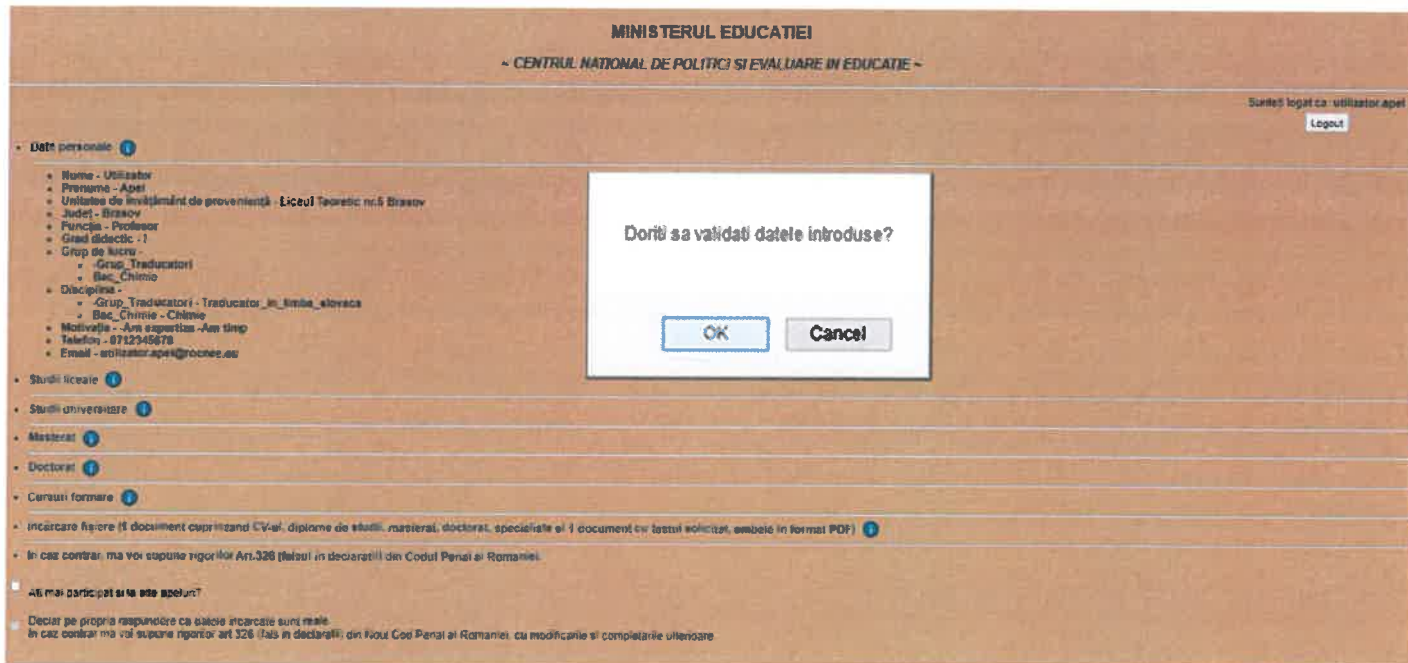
MINISTERUL EDUCATIEI

~ CENTRUL NATIONAL DE POLITICI SI EVALUARE IN EDUCATIE ~

Sunteti logat ca: utilizator.apel

Logout

- Date personale

- Nume - Utilizator
- Prenume - Apel
- Unitatea de învățământ de proveniență - Liceul Teoretic nr.5 Brasov
- Judet - Brasov
- Functia - Profesor
- Grad didactic - I
- Grup de lucru -
  - Grup_Traducatori
  - Bac_Chimie
- Discipline -
  - Grup_Traducatori - Traducator_in_limba_slovaca
  - Bac_Chimie - Chimie
- Motivatia - Am expertiza -Am timp
- Telefon - 0712345678
- Email - utilizator.apel@rocnee.eu

- Studii liceale
- Studii universitare
- Masterat
- Doctorat
- Cursuri formare
- Incarcare fisiere (1 document cuprinzand CV-ul, diplome de studii, masterat, doctorat, specializare si 1 document cu testul solicitat, ambele in format PDF)
- In caz contrar, ma voi supune rigorilor Art.326 (falsul in declaratii) din Codul Penal al Romaniei.

Ati mai participat si la alte apeluri?

Declar pe propria raspundere ca datele incarcate sunt reale.
In caz contrar ma voi supune rigorilor art 326 (fals in declaratii) din Noul Cod Penal al Romaniei, cu modificarile si completarile ulterioare

Doriti sa validati datele introduse?

OK

Cancel